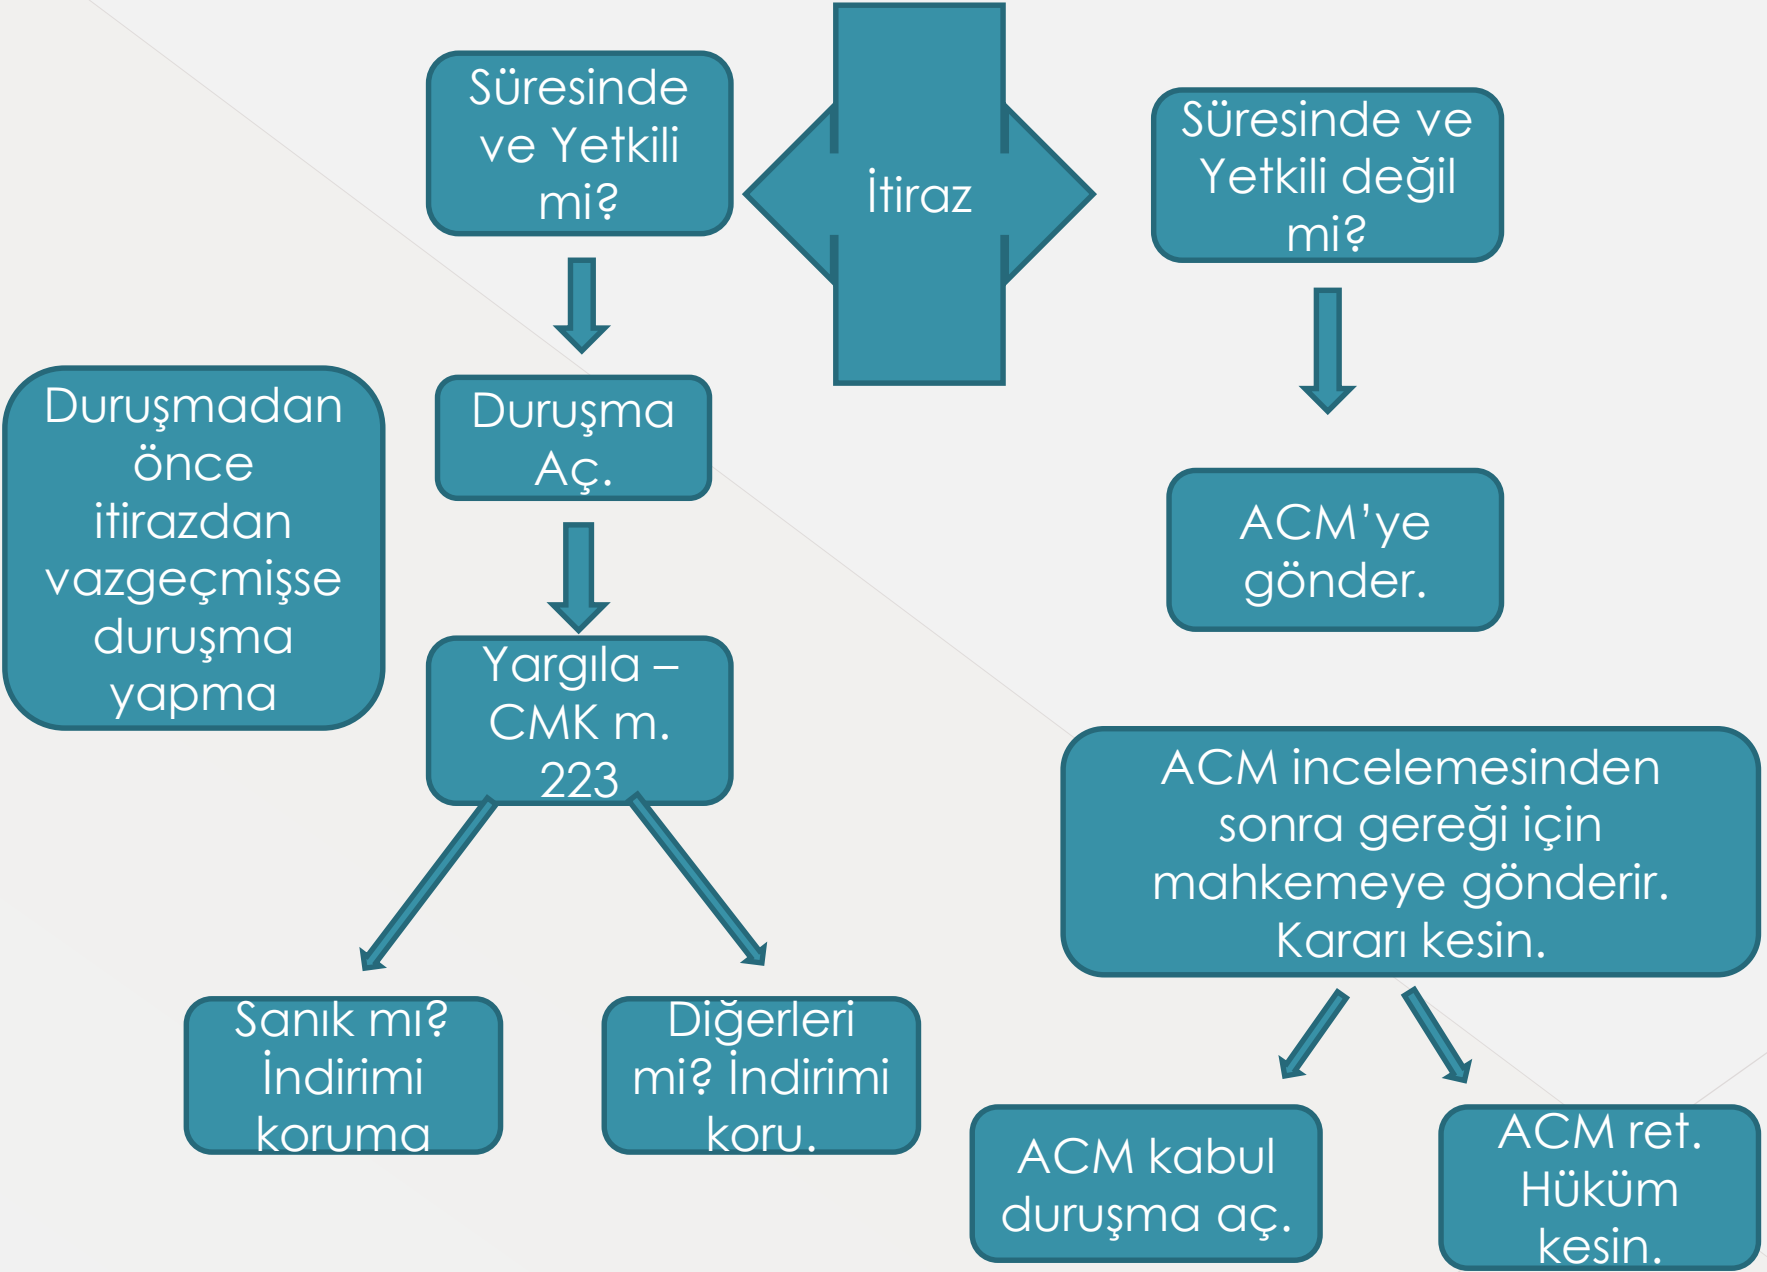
İtiraz

Süresinde ve Yetkili mi?

Duruşma Aç.

Yargıla – CMK m. 223

Sanık mı? İndirimi koruma

Diğerleri mi? İndirimi koru.

Duruşmadan önce itirazdan vazgeçmişse duruşma yapma

Süresinde ve Yetkili değil mi?

ACM'ye gönder.

ACM incelemesinden sonra gereği için mahkemeye gönderir. Kararı kesin.

ACM kabul duruşma aç.

ACM ret. Hüküm kesin.